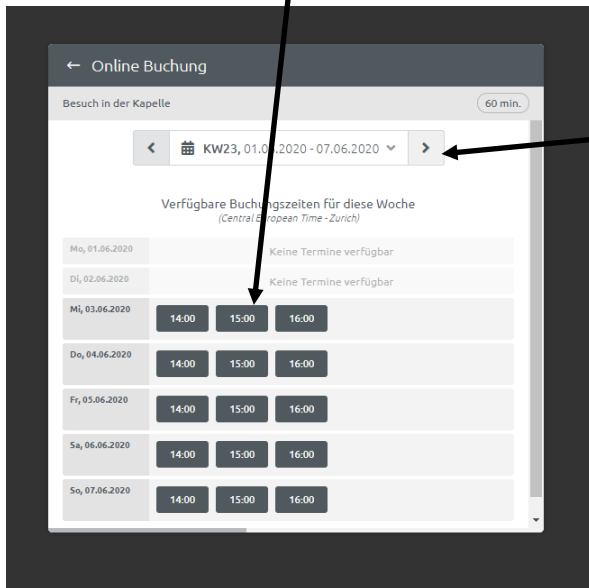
← Online Buchung

Besuch in der Kapelle

60 min.

KW23, 01.0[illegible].2020 - 07.06.2020

Verfügbare Buchungszeiten für diese Woche
(Central European Time - Zurich)

| | |
|---|---|
| Mo, 01.06.2020 | Keine Termine verfügbar |
| Di, 02.06.2020 | Keine Termine verfügbar |
| Mi, 03.06.2020 | 14:00 15:00 16:00 |
| Do, 04.06.2020 | 14:00 15:00 16:00 |
| Fr, 05.06.2020 | 14:00 15:00 16:00 |
| Sa, 06.06.2020 | 14:00 15:00 16:00 |
| So, 07.06.2020 | 14:00 15:00 16:00 |